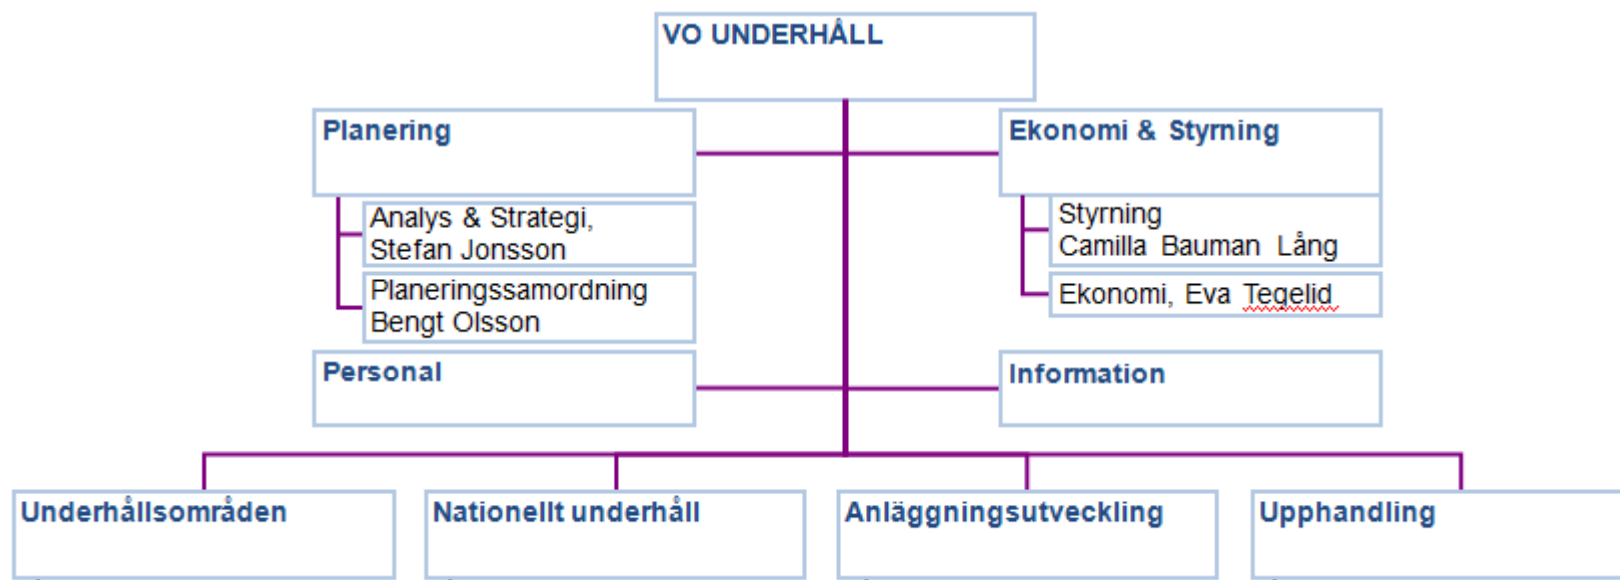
VO UNDERHÅLL

Planering

Analys & Strategi, Stefan Jonsson

Planeringssamordning Bengt Olsson

Personal

Ekonomi & Styrning

Styrning Camilla Bauman Lång

Ekonomi, Eva Tegelid

Information

Underhållsområden

Nationellt underhåll

Anläggningsutveckling

Upphandling